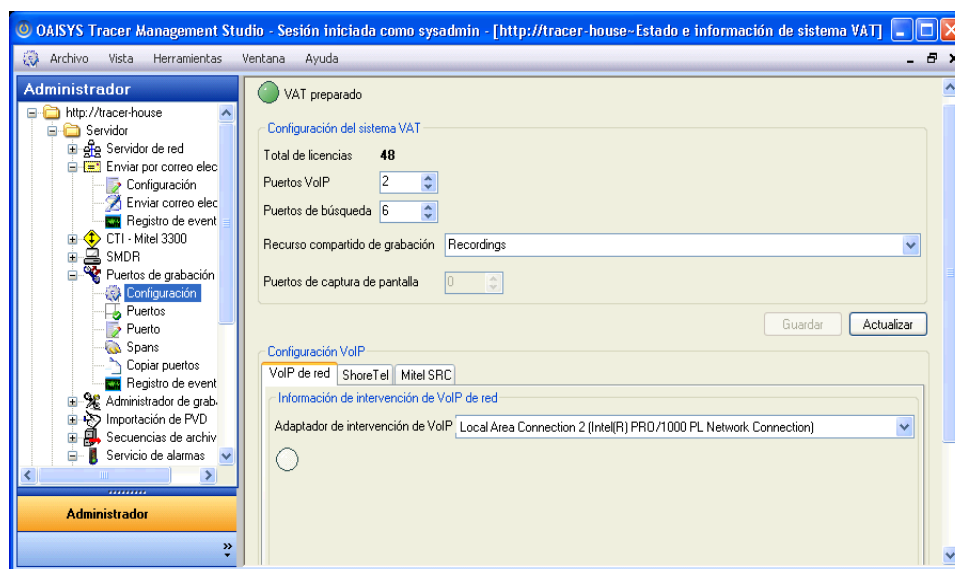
OAISYS Tracer Management Studio - Sesión iniciada como sysadmin - [http://tracer-house~Estado e información de sistema VAT]

Archivo Vista Herramientas Ventana Ayuda

Administrador

http://tracer-house
Servidor
Servidor de red
Enviar por correo elec
Configuración
Enviar correo elec
Registro de event
CTI - Mitel 3300
SMDR
Puertos de grabación
Configuración
Puertos
Puerto
Spans
Copiar puertos
Registro de event
Administrador de grab
Importación de PVD
Secuencias de archiv
Servicio de alarmas

Administrador

VAT preparado

Configuración del sistema VAT

Total de licencias 48

Puertos VoIP 2

Puertos de búsqueda 6

Recurso compartido de grabación Recordings

Puertos de captura de pantalla 0

Guardar Actualizar

Configuración VoIP

VoIP de red ShoreTel Mitel SRC

Información de intervención de VoIP de red

Adaptador de intervención de VoIP Local Area Connection 2 (Intel(R) PRO/1000 PL Network Connection)